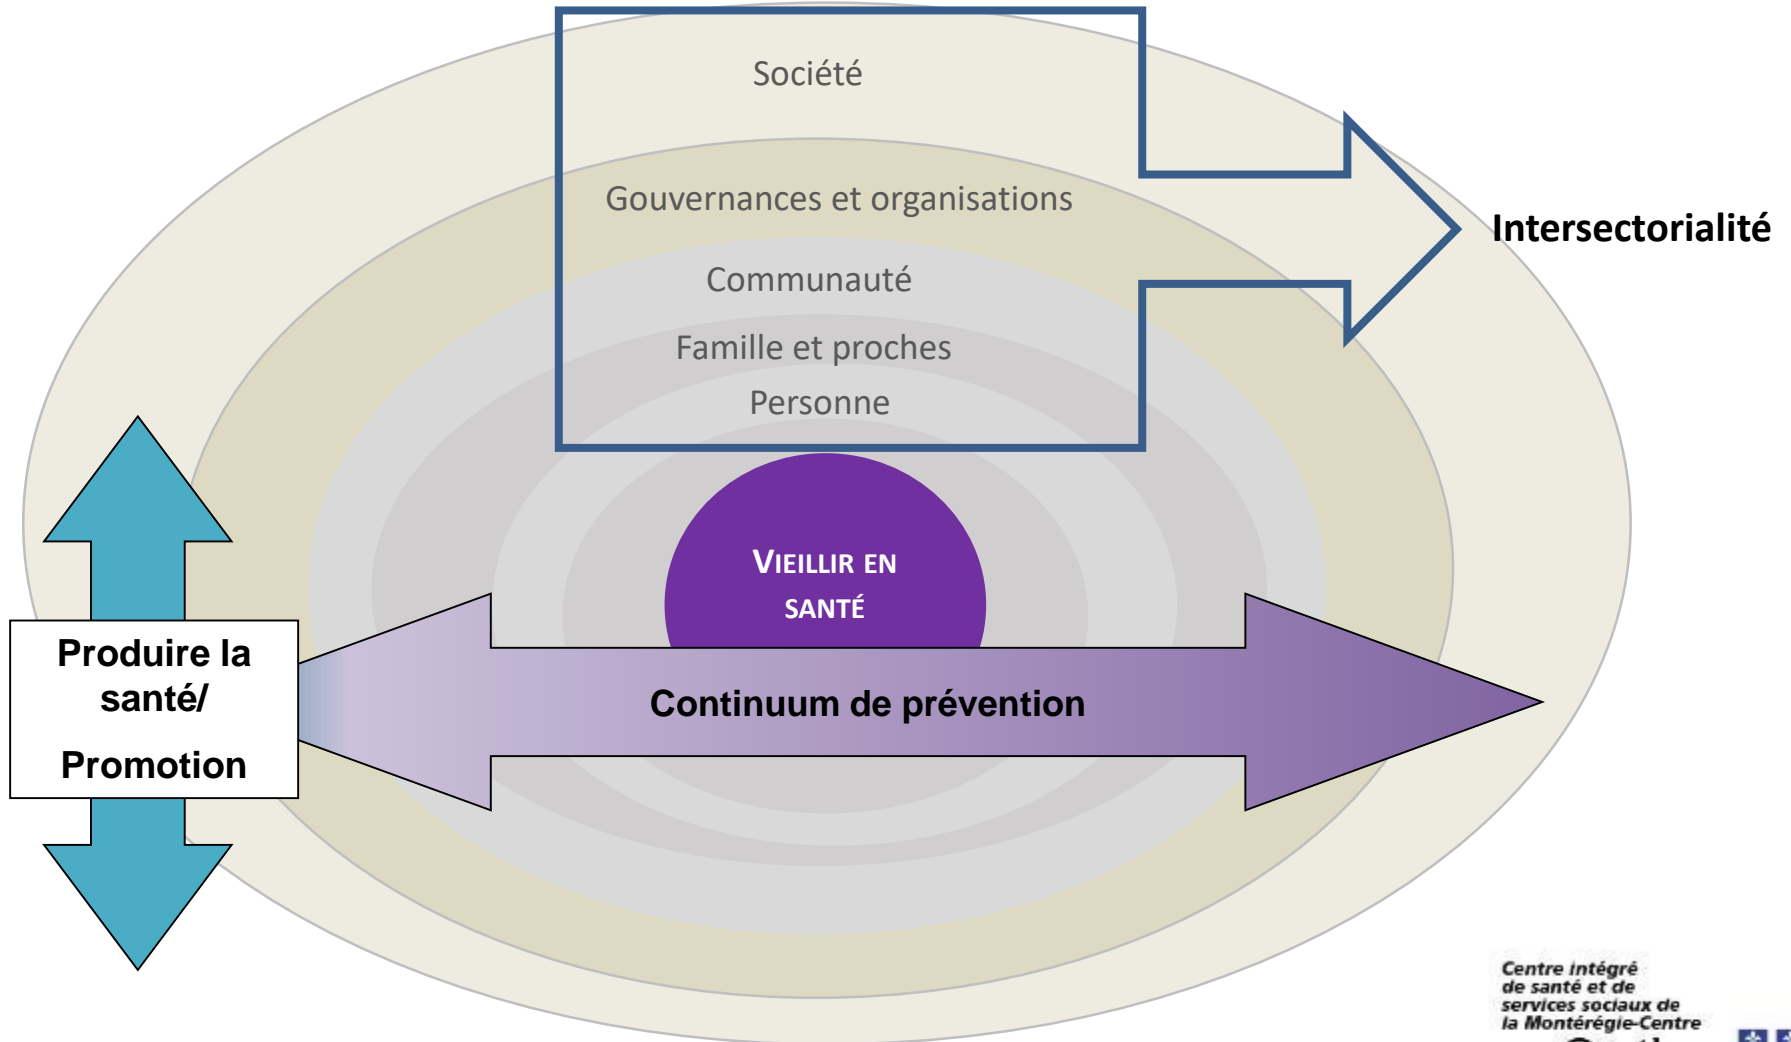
Société

Gouvernances et organisations

Communauté

Famille et proches

Personne

Intersectorialité

VIEILLIR EN SANTÉ

Produire la santé/

Promotion

Continuum de prévention

Centre intégré de santé et de services sociaux de la Montérégie-Centre